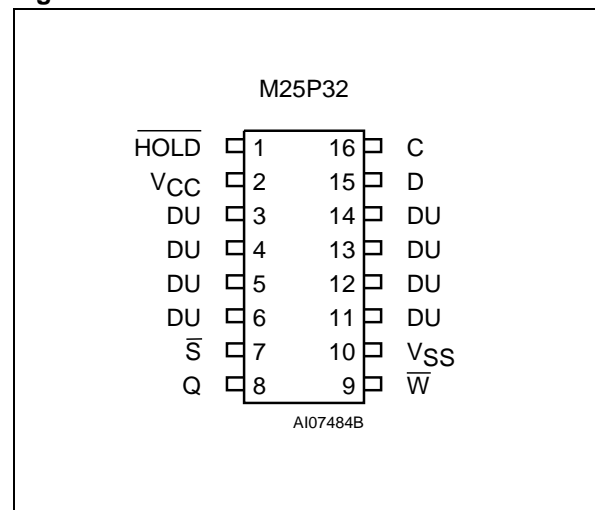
M25P32

| | | | |
|---|---|---|---|
| $\overline{HOLD}$ | 1 | 16 | C |
| $V_{CC}$ | 2 | 15 | D |
| DU | 3 | 14 | DU |
| DU | 4 | 13 | DU |
| DU | 5 | 12 | DU |
| DU | 6 | 11 | DU |
| $\overline{S}$ | 7 | 10 | $V_{SS}$ |
| Q | 8 | 9 | $\overline{W}$ |

AI07484B